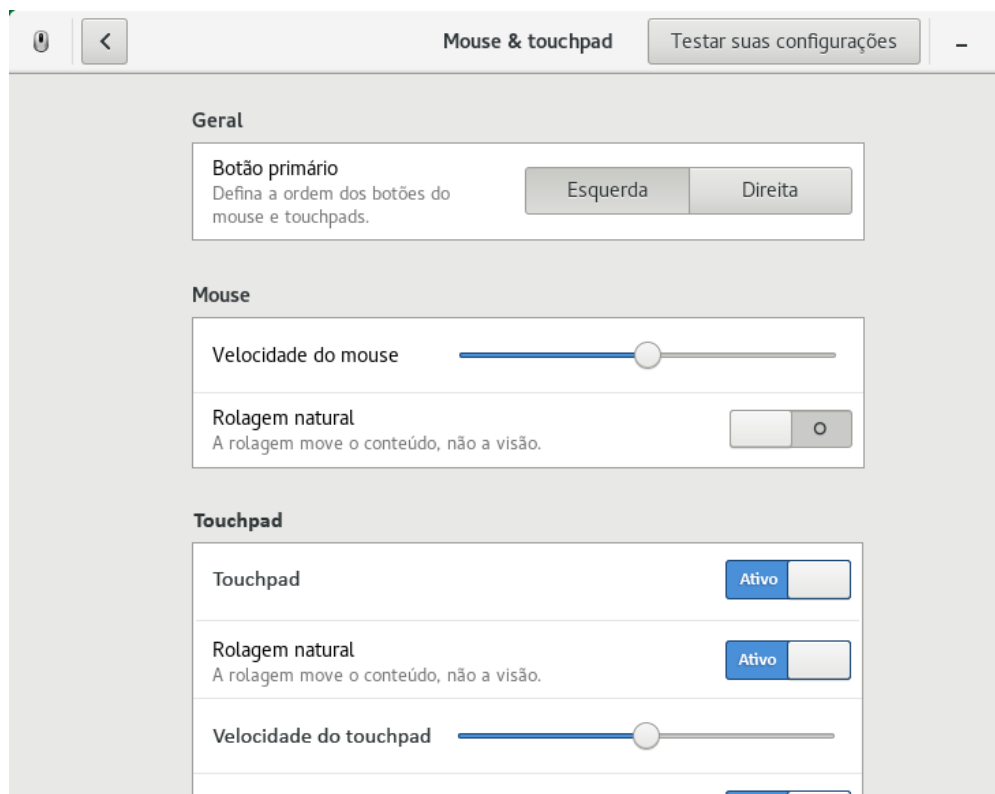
Mouse & touchpad

Testar suas configurações

–

Geral

Botão primário
Defina a ordem dos botões do mouse e touchpads.

Esquerda

Direita

Mouse

Velocidade do mouse

Rolagem natural
A rolagem move o conteúdo, não a visão.

O

Touchpad

Touchpad

Ativo

Rolagem natural
A rolagem move o conteúdo, não a visão.

Ativo

Velocidade do touchpad